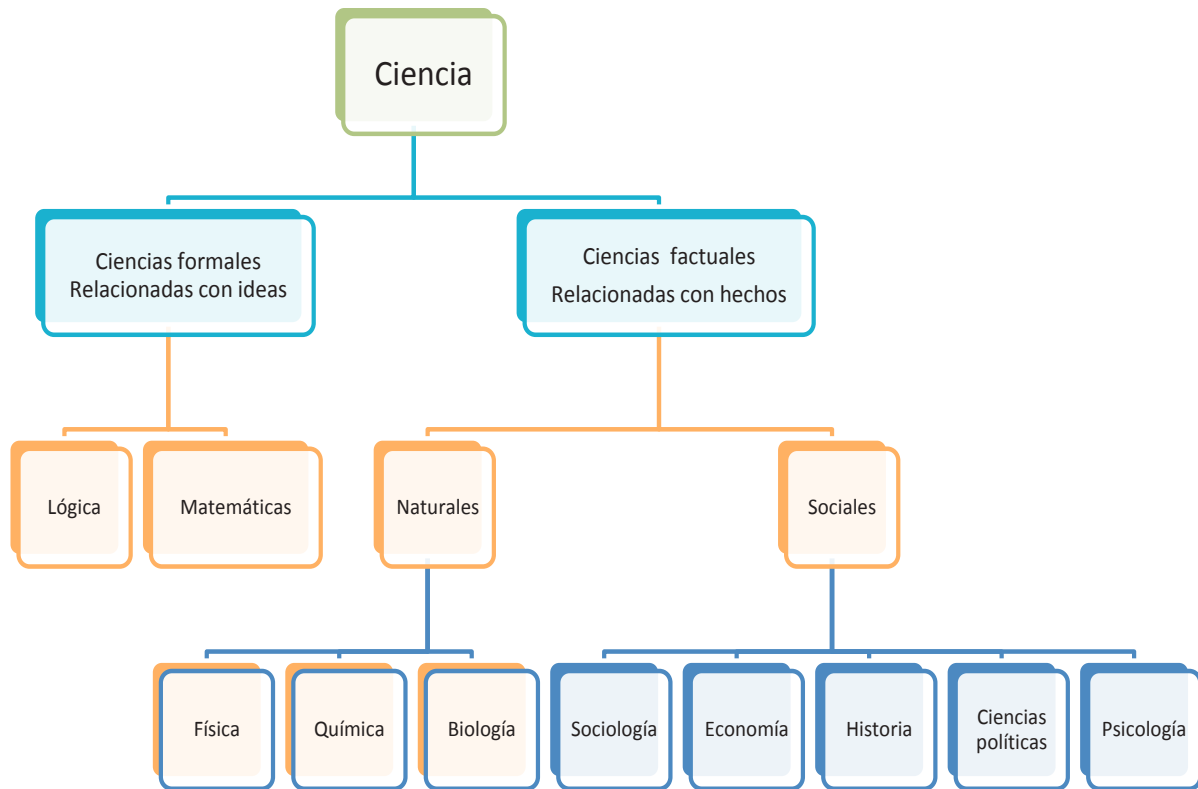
Ciencia

Ciencias formales
Relacionadas con ideas

Ciencias factuales
Relacionadas con hechos

Lógica

Matemáticas

Naturales

Sociales

Física

Química

Biología

Sociología

Economía

Historia

Ciencias políticas

Psicología